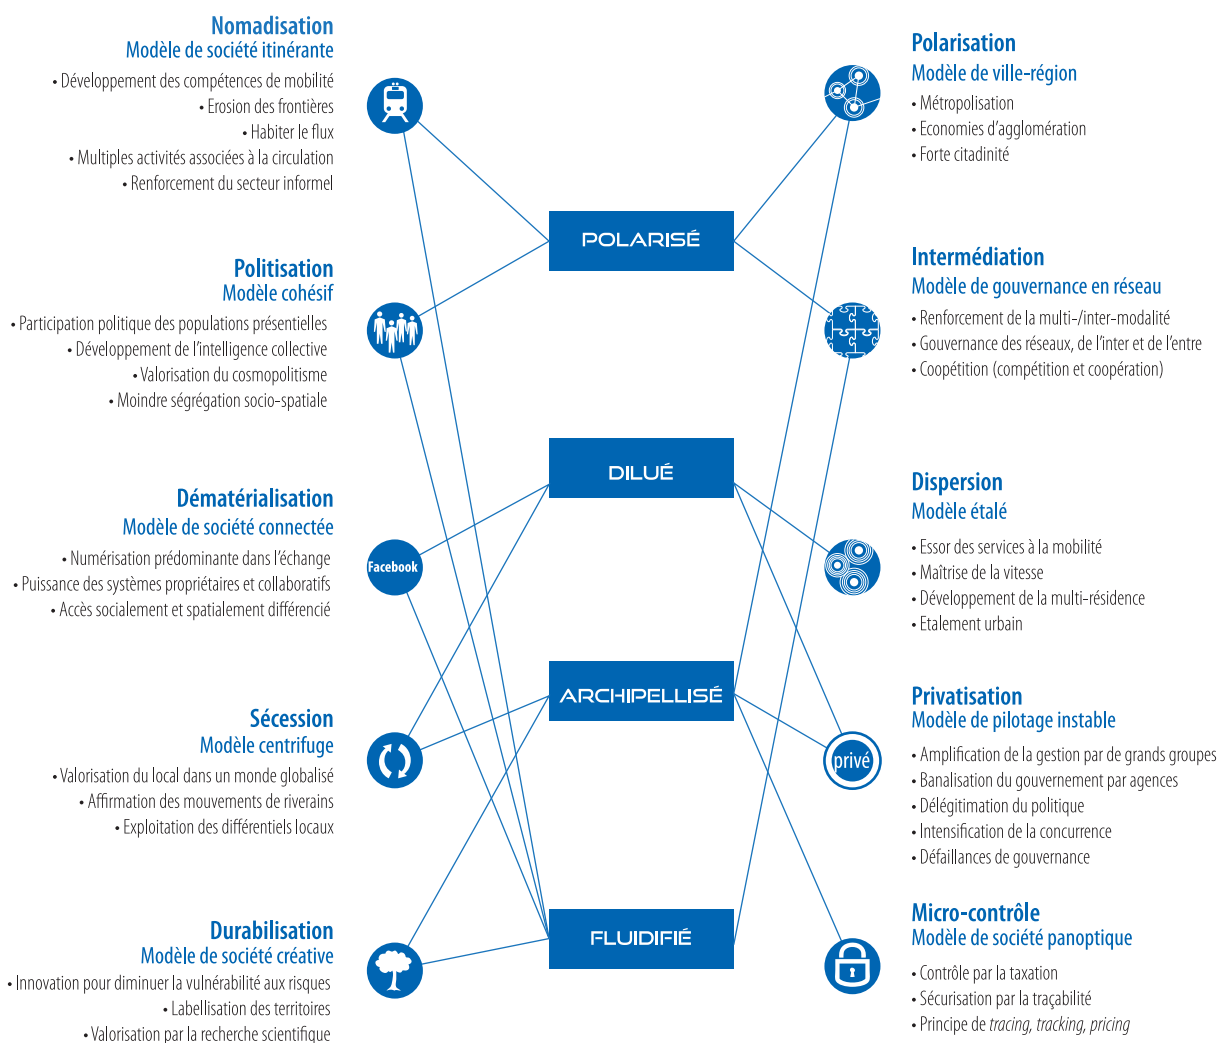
Nomadisation
Modèle de société itinérante
• Développement des compétences de mobilité
• Erosion des frontières
• Habiter le flux
• Multiples activités associées à la circulation
• Renforcement du secteur informel

Politisation
Modèle cohésif
• Participation politique des populations présentielles
• Développement de l'intelligence collective
• Valorisation du cosmopolitisme
• Moindre ségrégation socio-spatiale

Dématérialisation
Modèle de société connectée
• Numérisation prédominante dans l'échange
• Puissance des systèmes propriétaires et collaboratifs
• Accès socialement et spatialement différencié

Sécession
Modèle centrifuge
• Valorisation du local dans un monde globalisé
• Affirmation des mouvements de riverains
• Exploitation des différentiels locaux

Durabilisation
Modèle de société créative
• Innovation pour diminuer la vulnérabilité aux risques
• Labellisation des territoires
• Valorisation par la recherche scientifique

Facebook

POLARISÉ

DILUÉ

ARCHIPELLISÉ

FLUIDIFIÉ

privé

Polarisation
Modèle de ville-région
• Métropolisation
• Economies d'agglomération
• Forte citadinité

Intermédiation
Modèle de gouvernance en réseau
• Renforcement de la multi-/inter-modalité
• Gouvernance des réseaux, de l'inter et de l'entre
• Coopétition (compétition et coopération)

Dispersion
Modèle étalé
• Essor des services à la mobilité
• Maîtrise de la vitesse
• Développement de la multi-résidence
• Etalement urbain

Privatisation
Modèle de pilotage instable
• Amplification de la gestion par de grands groupes
• Banalisation du gouvernement par agences
• Délégitimation du politique
• Intensification de la concurrence
• Défaillances de gouvernance

Micro-contrôle
Modèle de société panoptique
• Contrôle par la taxation
• Sécurisation par la traçabilité
• Principe de tracing, tracking, pricing